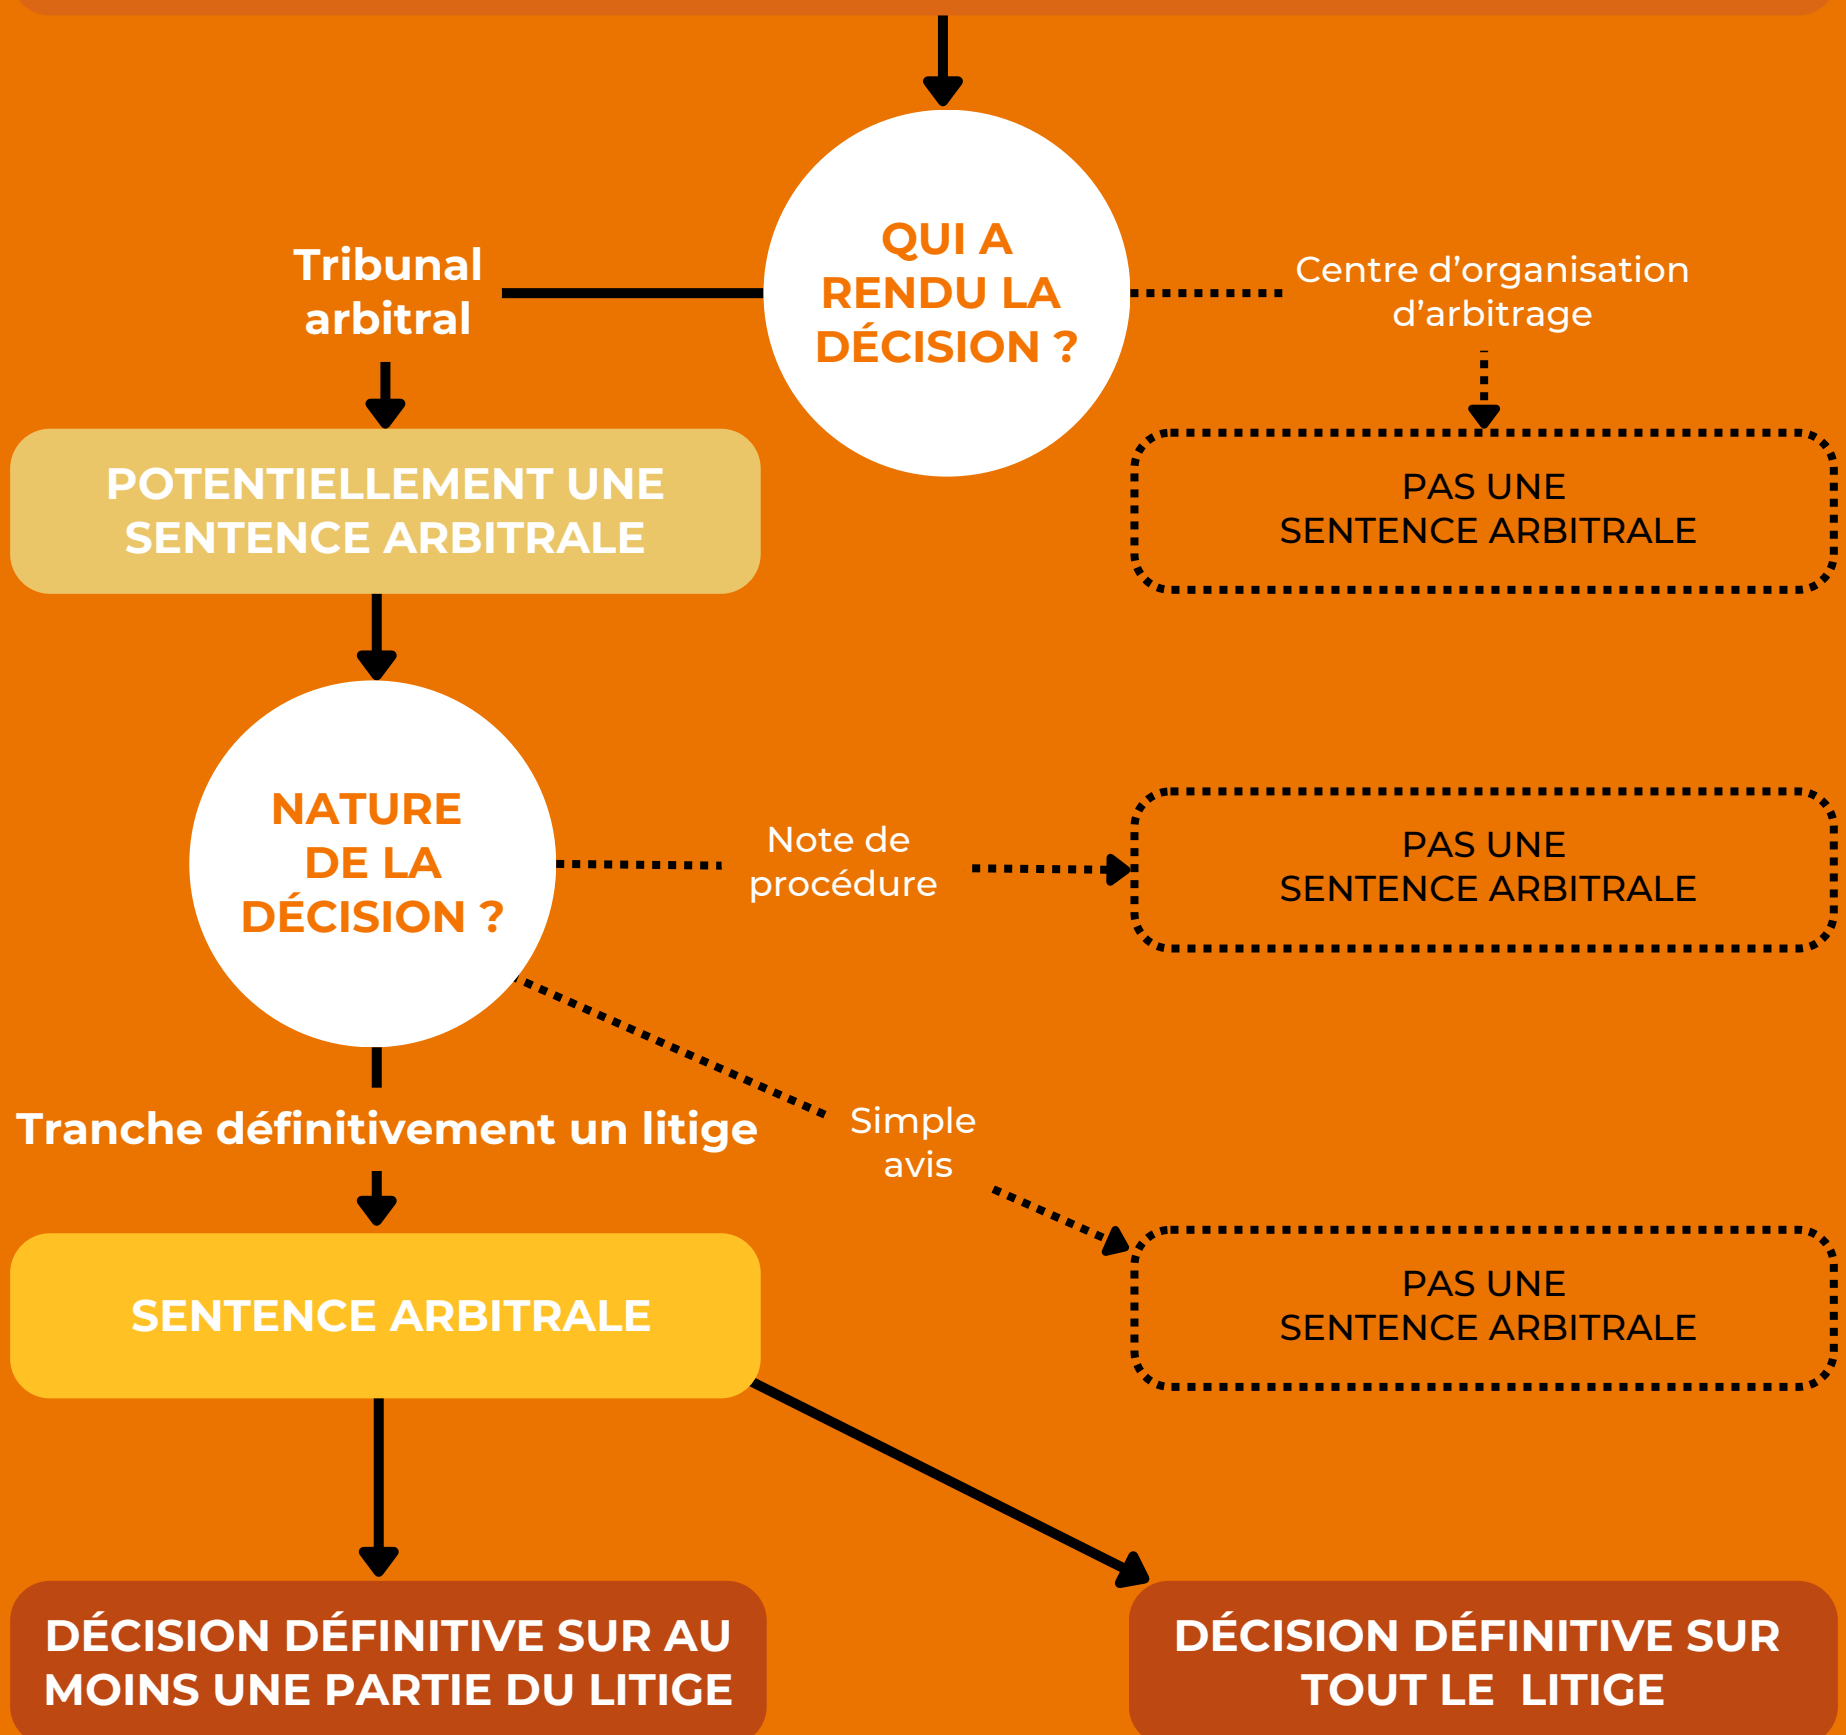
QUI A RENDU LA DÉCISION ?

Tribunal arbitral

Centre d’organisation d’arbitrage

POTENTIELLEMENT UNE SENTENCE ARBITRALE

PAS UNE SENTENCE ARBITRALE

NATURE DE LA DÉCISION ?

Note de procédure

PAS UNE SENTENCE ARBITRALE

Tranche définitivement un litige

Simple avis

SENTENCE ARBITRALE

PAS UNE SENTENCE ARBITRALE

DÉCISION DÉFINITIVE SUR AU MOINS UNE PARTIE DU LITIGE

DÉCISION DÉFINITIVE SUR TOUT LE LITIGE